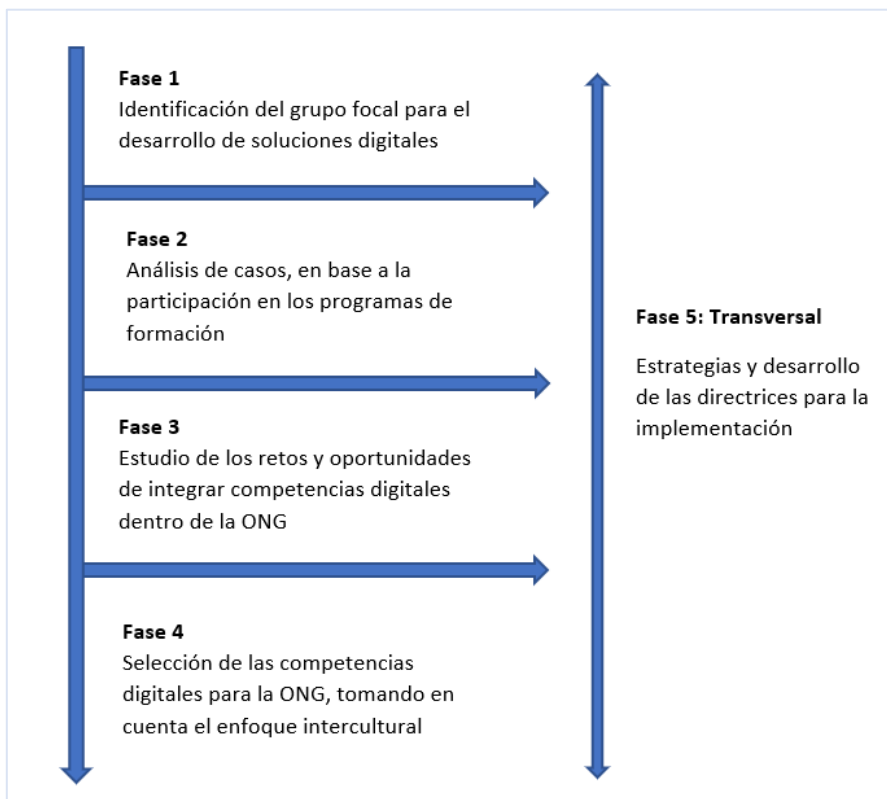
**Fase 1**
Identificación del grupo focal para el desarrollo de soluciones digitales

**Fase 2**
Análisis de casos, en base a la participación en los programas de formación

**Fase 3**
Estudio de los retos y oportunidades de integrar competencias digitales dentro de la ONG

**Fase 4**
Selección de las competencias digitales para la ONG, tomando en cuenta el enfoque intercultural

**Fase 5: Transversal**

Estrategias y desarrollo de las directrices para la implementación